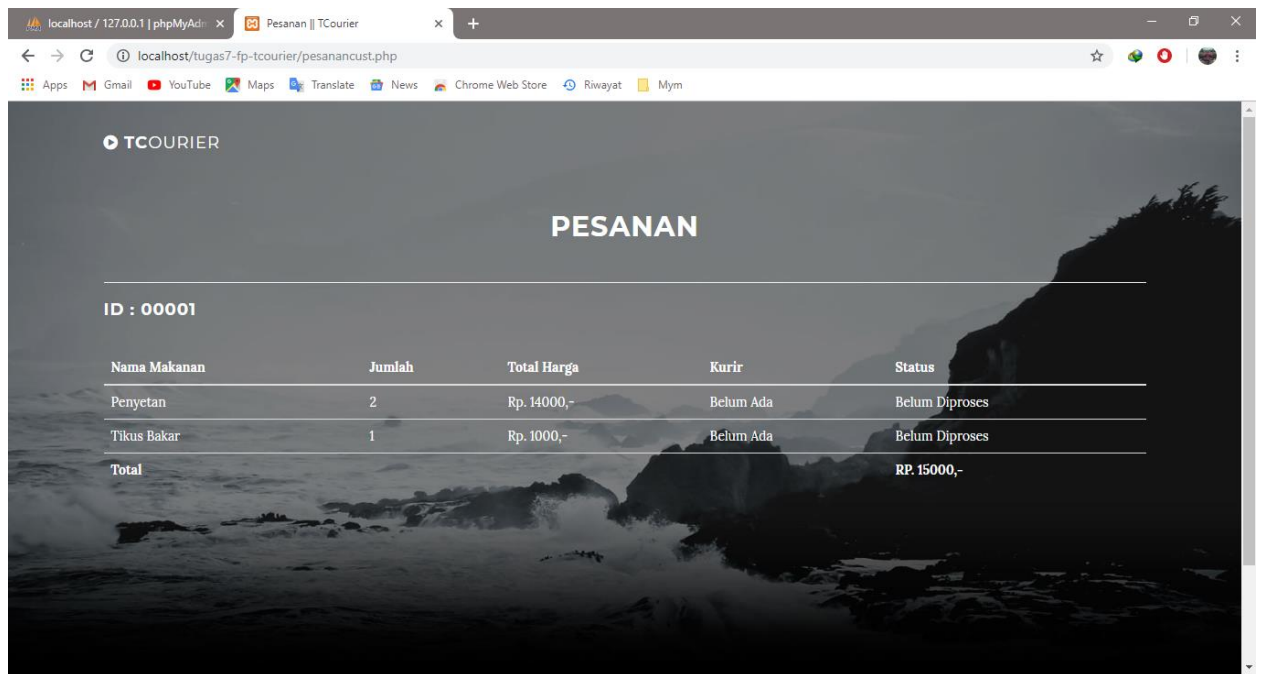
localhost / 127.0.0.1 | phpMyAdm ×   Pesanan || TCourier ×  +

localhost/tugas7-fp-tcourier/pesanancust.php

Apps  Gmail  YouTube  Maps  Translate  News  Chrome Web Store  Riwayat  Mym

TCOURIER

PESANAN

ID : 00001

| Nama Makanan | Jumlah | Total Harga | Kurir | Status |
|---|---|---|---|---|
| Penyetan | 2 | Rp. 14000,- | Belum Ada | Belum Diproses |
| Tikus Bakar | 1 | Rp. 1000,- | Belum Ada | Belum Diproses |
| Total | | | | RP. 15000,- |